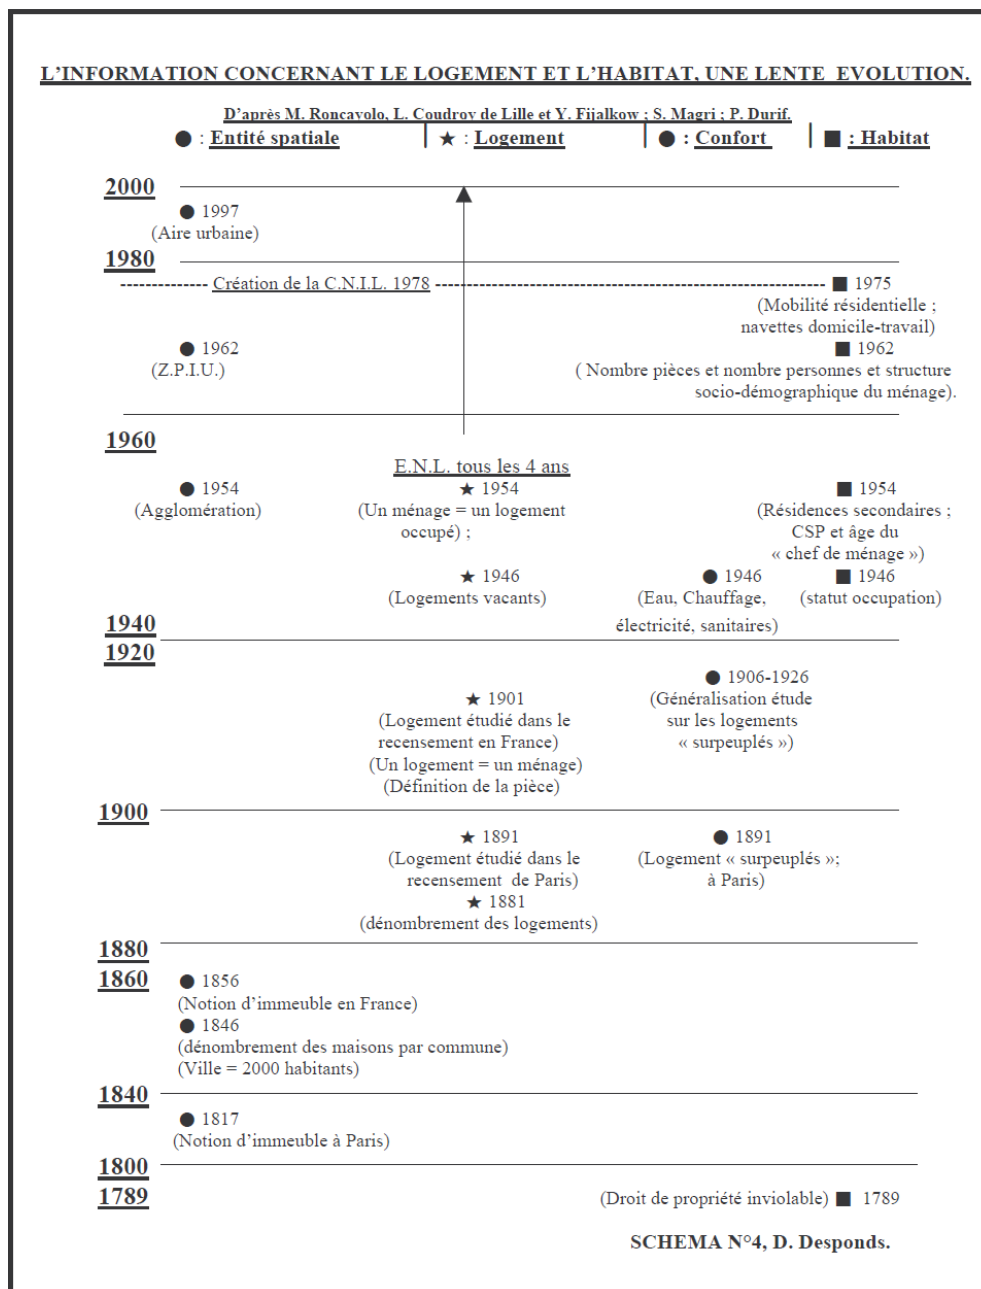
L'INFORMATION CONCERNANT LE LOGEMENT ET L'HABITAT, UNE LENTE EVOLUTION.

D'après M. Roncavolo, L. Coudroy de Lille et Y. Fijalkow ; S. Magri ; P. Durif.

● : Entité spatiale | ★ : Logement | ● : Confort | ■ : Habitat

2000

● 1997
(Aire urbaine)

1980

Création de la C.N.I.L. 1978

■ 1975
(Mobilité résidentielle ; navettes domicile-travail)

● 1962
(Z.P.I.U.)

■ 1962
( Nombre pièces et nombre personnes et structure socio-démographique du ménage).

1960

E.N.L. tous les 4 ans

● 1954
(Agglomération)

★ 1954
(Un ménage = un logement occupé) ;

■ 1954
(Résidences secondaires ; CSP et âge du « chef de ménage »)

★ 1946
(Logements vacants)

● 1946
(Eau, Chauffage, électricité, sanitaires)

■ 1946
(statut occupation)

1940
1920

● 1906-1926
(Généralisation étude sur les logements « surpeuplés »)

★ 1901
(Logement étudié dans le recensement en France)
(Un logement = un ménage)
(Définition de la pièce)

1900

★ 1891
(Logement étudié dans le recensement de Paris)

● 1891
(Logement « surpeuplés »; à Paris)

★ 1881
(dénombrement des logements)

1880
1860

● 1856
(Notion d'immeuble en France)
● 1846
(dénombrement des maisons par commune)
(Ville = 2000 habitants)

1840

● 1817
(Notion d'immeuble à Paris)

1800
1789

(Droit de propriété inviolable) ■ 1789

SCHEMA N°4, D. Desponds.